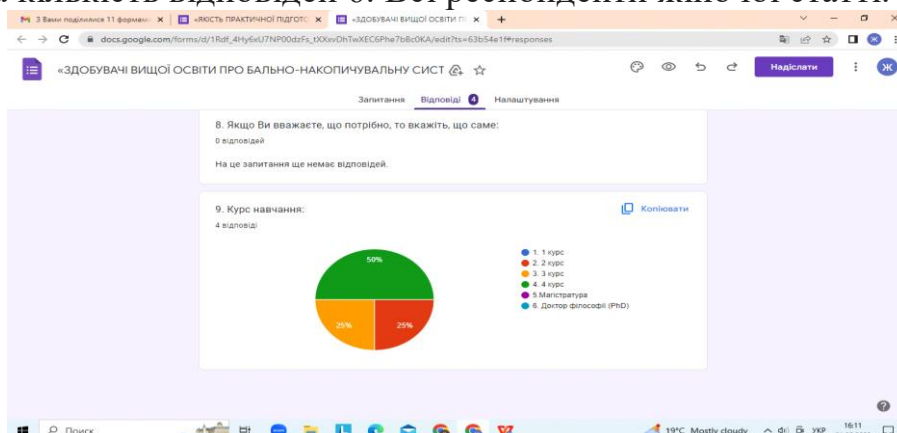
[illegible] кількість відповідей 0. Всі респонденти жіночої статі.

3 Вами поділилися 11 формами × «ЯКІСТЬ ПРАКТИЧНОЇ ПІДГОТО × «ЗДОБУВАЧІ ВИЩОЇ ОСВІТИ П × +

docs.google.com/forms/d/1Rdf_4Hy6xU7NP00dzFs_tXXivDhTwXEC6Phe7b8c0KA/edit?ts=63b54e1f#responses

«ЗДОБУВАЧІ ВИЩОЇ ОСВІТИ ПРО БАЛЬНО-НАКОПИЧУВАЛЬНУ СИСТ

Надіслати

Ж

Запитання Відповіді 4 Налаштування

8. Якщо Ви вважаєте, що потрібно, то вкажіть, що саме:

0 відповідей

На це запитання ще немає відповідей.

9. Курс навчання:

Копіювати

4 відповіді

50%

25%

25%

1. 1 курс
2. 2 курс
3. 3 курс
4. 4 курс
5.Магістратура
6. Доктор філософії (PhD)

Поиск

19°C Mostly cloudy УКР 16:11